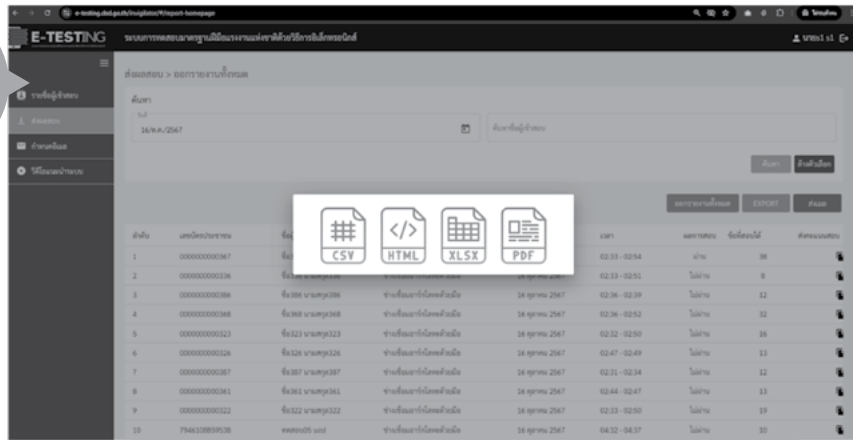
e-testing.dsd.go.th/invigilator/#/report-homepage

E-TESTING

ระบบการทดสอบมาตรฐานฝีมือแรงงานแห่งชาติด้วยวิธีการอิเล็กทรอนิกส์

นายs1 s1

รายชื่อผู้เข้าสอบ

ส่งผลสอบ

กำหนดข้อมูล

วิดีโอแนะนำระบบ

ส่งผลสอบ > ออกรายงานทั้งหมด

ค้นหา

วันที่

16/ต.ค./2567

ค้นหาชื่อผู้เข้าสอบ

ค้นหา

ล้างตัวเลือก

ออกรายงานทั้งหมด

EXPORT

ค้นหา

CSV

HTML

XLSX

PDF

| ลำดับ | เลขบัตรประชาชน | ชื่อ-สกุล | สาขา | วันที่ | เวลา | ผลการสอบ | ข้อที่ตอบได้ | ลายมือผู้สอบ |
|---|---|---|---|---|---|---|---|---|
| 1 | 0000000000367 | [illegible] | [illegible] | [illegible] | 02:33 - 02:54 | ผ่าน | 38 | |
| 2 | 0000000000336 | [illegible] | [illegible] | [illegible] | 02:33 - 02:51 | ไม่ผ่าน | 8 | |
| 3 | 0000000000386 | ชื่อ386 นามสกุล386 | ช่างเชื่อมอาร์กโลหะด้วยมือ | 16 ตุลาคม 2567 | 02:36 - 02:39 | ไม่ผ่าน | 12 | |
| 4 | 0000000000368 | ชื่อ368 นามสกุล368 | ช่างเชื่อมอาร์กโลหะด้วยมือ | 16 ตุลาคม 2567 | 02:36 - 02:52 | ไม่ผ่าน | 32 | |
| 5 | 0000000000323 | ชื่อ323 นามสกุล323 | ช่างเชื่อมอาร์กโลหะด้วยมือ | 16 ตุลาคม 2567 | 02:32 - 02:50 | ไม่ผ่าน | 16 | |
| 6 | 0000000000326 | ชื่อ326 นามสกุล326 | ช่างเชื่อมอาร์กโลหะด้วยมือ | 16 ตุลาคม 2567 | 02:47 - 02:49 | ไม่ผ่าน | 13 | |
| 7 | 0000000000387 | ชื่อ387 นามสกุล387 | ช่างเชื่อมอาร์กโลหะด้วยมือ | 16 ตุลาคม 2567 | 02:31 - 02:34 | ไม่ผ่าน | 12 | |
| 8 | 0000000000361 | ชื่อ361 นามสกุล361 | ช่างเชื่อมอาร์กโลหะด้วยมือ | 16 ตุลาคม 2567 | 02:44 - 02:47 | ไม่ผ่าน | 13 | |
| 9 | 0000000000322 | ชื่อ322 นามสกุล322 | ช่างเชื่อมอาร์กโลหะด้วยมือ | 16 ตุลาคม 2567 | 02:33 - 02:50 | ไม่ผ่าน | 19 | |
| 10 | 7946108859538 | ทดสอบ05 นามสกุล | ช่างเชื่อมอาร์กโลหะด้วยมือ | 16 ตุลาคม 2567 | 04:32 - 04:37 | ไม่ผ่าน | 10 | |